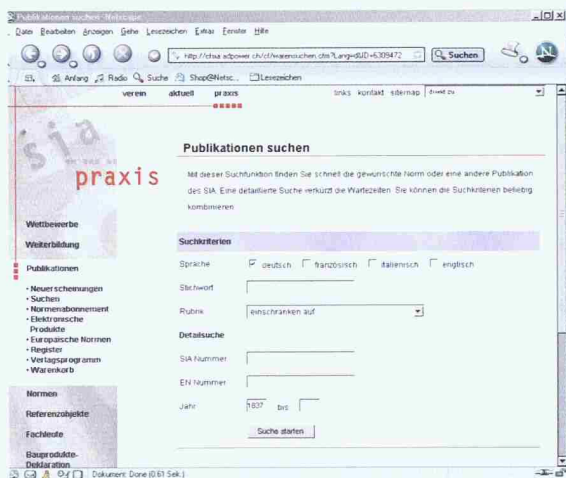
Publikationen suchen - Netscape

Datei Bearbeiten Anzeigen Gehe Lesezeichen Extras Fenster Hilfe

http://chsa.adpower.ch/cf/warensuchen.cfm?Lang=d&ID=6309472

Suchen

Anfang Radio Suche Shop@Netsc... Lesezeichen

verein aktuell praxis

links kontakt sitemap

sia

praxis

Wettbewerbe

Weiterbildung

Publikationen

• Neuerscheinungen
• Suchen
• Normenabonnement
• Elektronische Produkte
• Europäische Normen
• Register
• Verlagsprogramm
• Warenkorb

Normen

Referenzobjekte

Fachleute

Bauprodukte-Deklaration

Publikationen suchen

Mit dieser Suchfunktion finden Sie schnell die gewünschte Norm oder eine andere Publikation des SIA. Eine detaillierte Suche verkürzt die Wartezeiten. Sie können die Suchkriterien beliebig kombinieren.

Suchkriterien

Sprache deutsch französisch italienisch englisch

Stichwort

Rubrik einschränken auf

Detailsuche

SIA Nummer

EN Nummer

Jahr 1837 bis

Suche starten

Dokument: Done (0.61 Sek.)